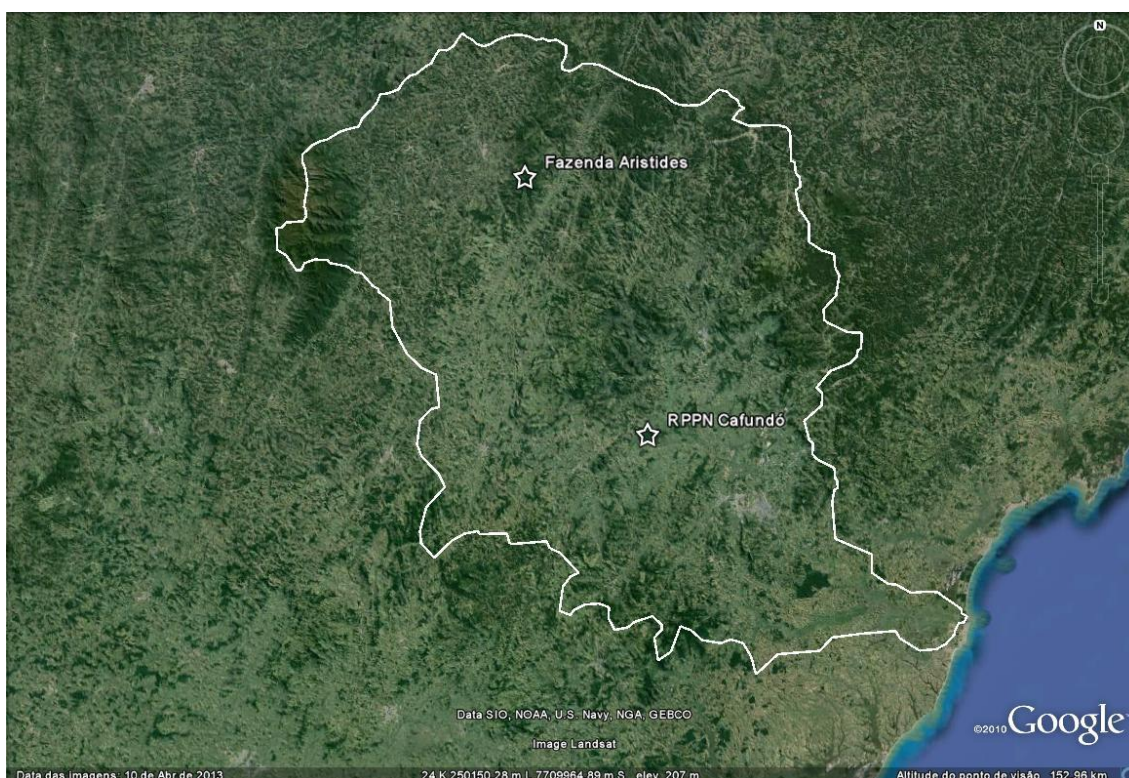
N

Fazenda Aristides

RPPN Cafundó

Data SIO, NOAA, U.S. Navy, NGA, GEBCO

Image Landsat

©2010 Google

Data das imagens: 10 de Abr de 2013

24 K 250150.28 m L 7709964.89 m S elev 207 m

Altitude do ponto de visão 152.96 km